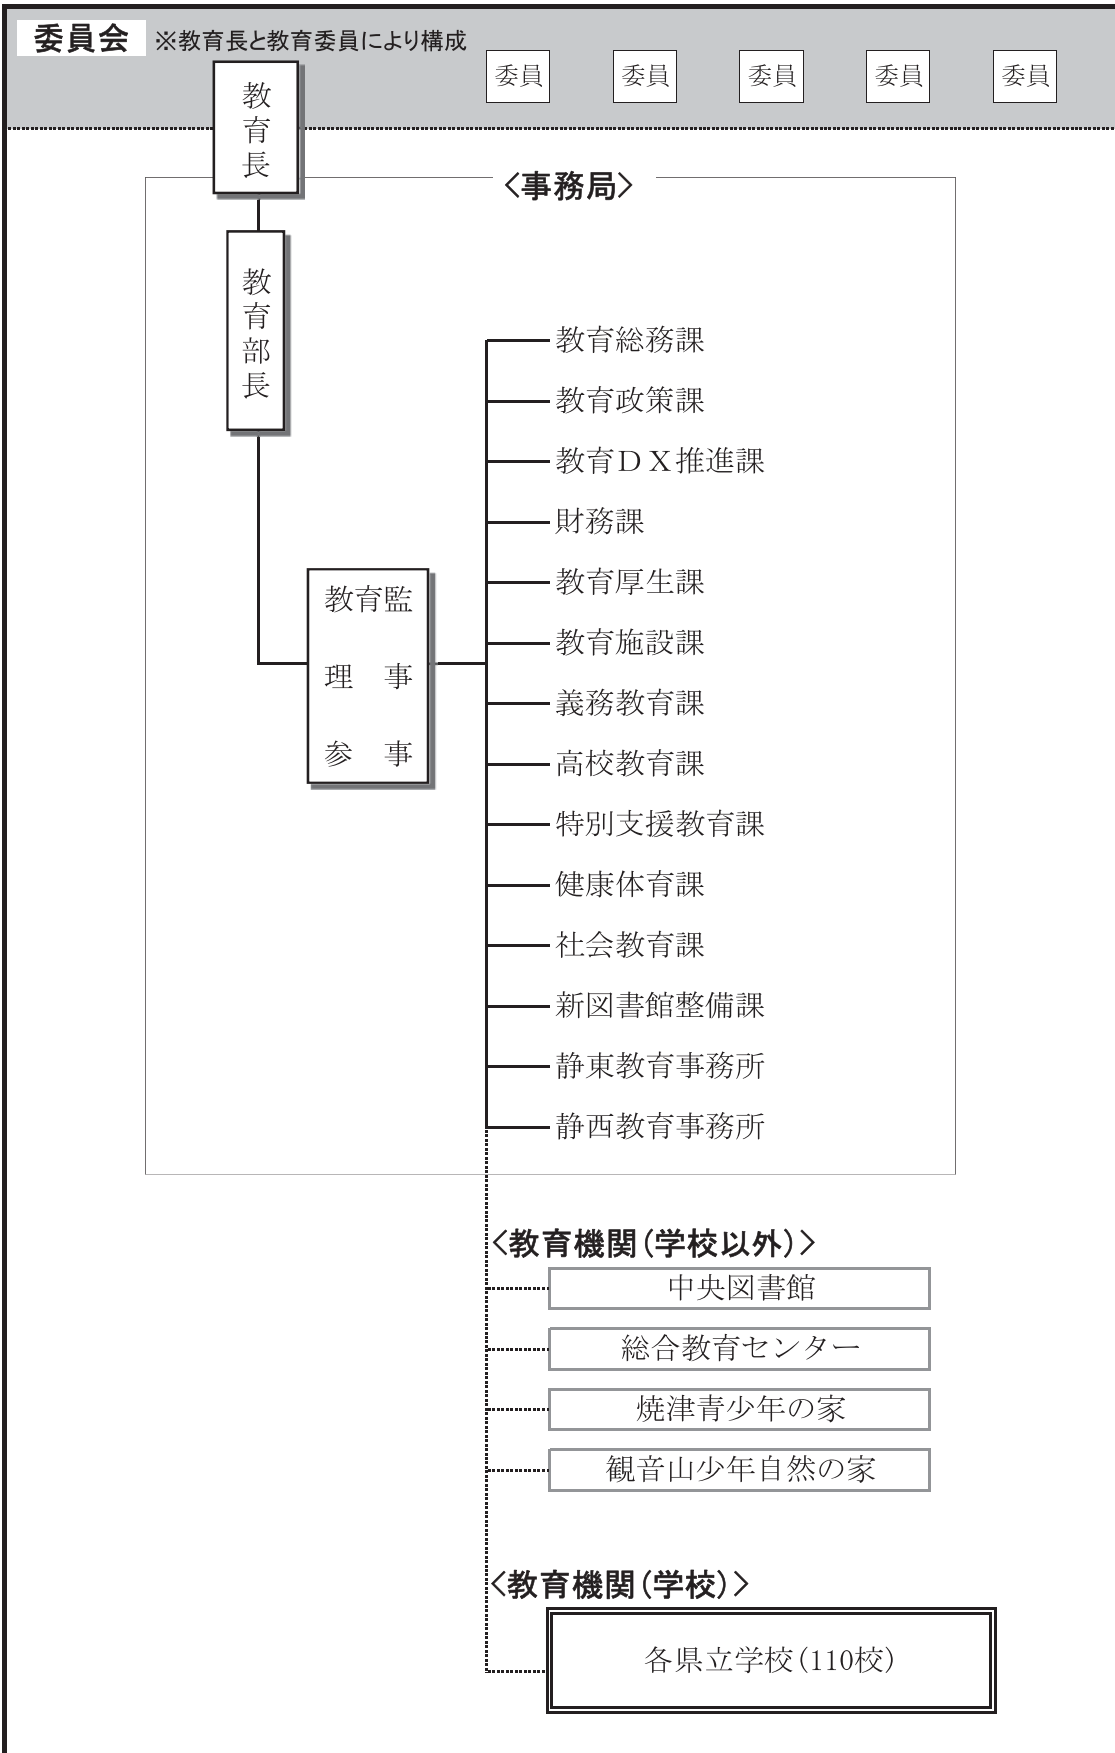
委員会 ※教育長と教育委員により構成

委員

委員

委員

委員

委員

教育長

〈事務局〉

教育部長

教育監

理事

参事

教育総務課

教育政策課

教育ＤＸ推進課

財務課

教育厚生課

教育施設課

義務教育課

高校教育課

特別支援教育課

健康体育課

社会教育課

新図書館整備課

静東教育事務所

静西教育事務所

〈教育機関（学校以外）〉

中央図書館

総合教育センター

焼津青少年の家

観音山少年自然の家

〈教育機関（学校）〉

各県立学校（110校）